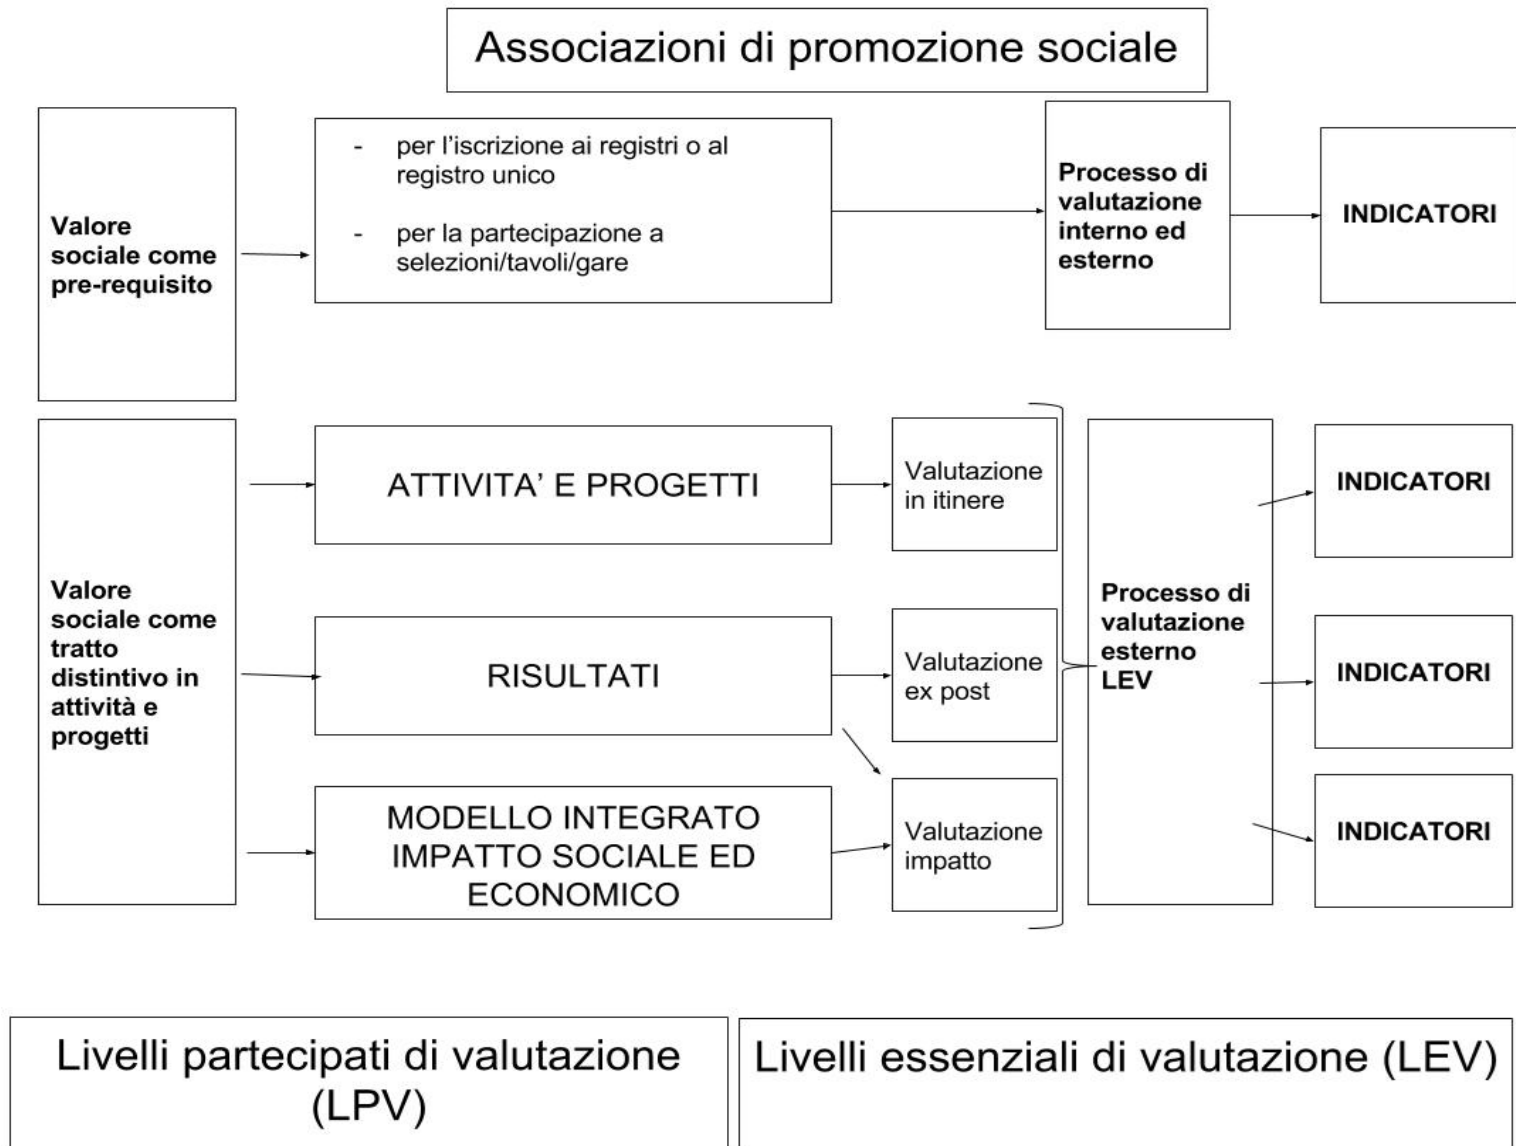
Associazioni di promozione sociale

Valore sociale come pre-requisito

- per l'iscrizione ai registri o al registro unico
- per la partecipazione a selezioni/tavoli/gare

Processo di valutazione interno ed esterno

INDICATORI

Valore sociale come tratto distintivo in attività e progetti

ATTIVITA' E PROGETTI

Valutazione in itinere

RISULTATI

Valutazione ex post

MODELLO INTEGRATO IMPATTO SOCIALE ED ECONOMICO

Valutazione impatto

Processo di valutazione esterno LEV

INDICATORI

INDICATORI

INDICATORI

Livelli partecipati di valutazione (LPV)

Livelli essenziali di valutazione (LEV)